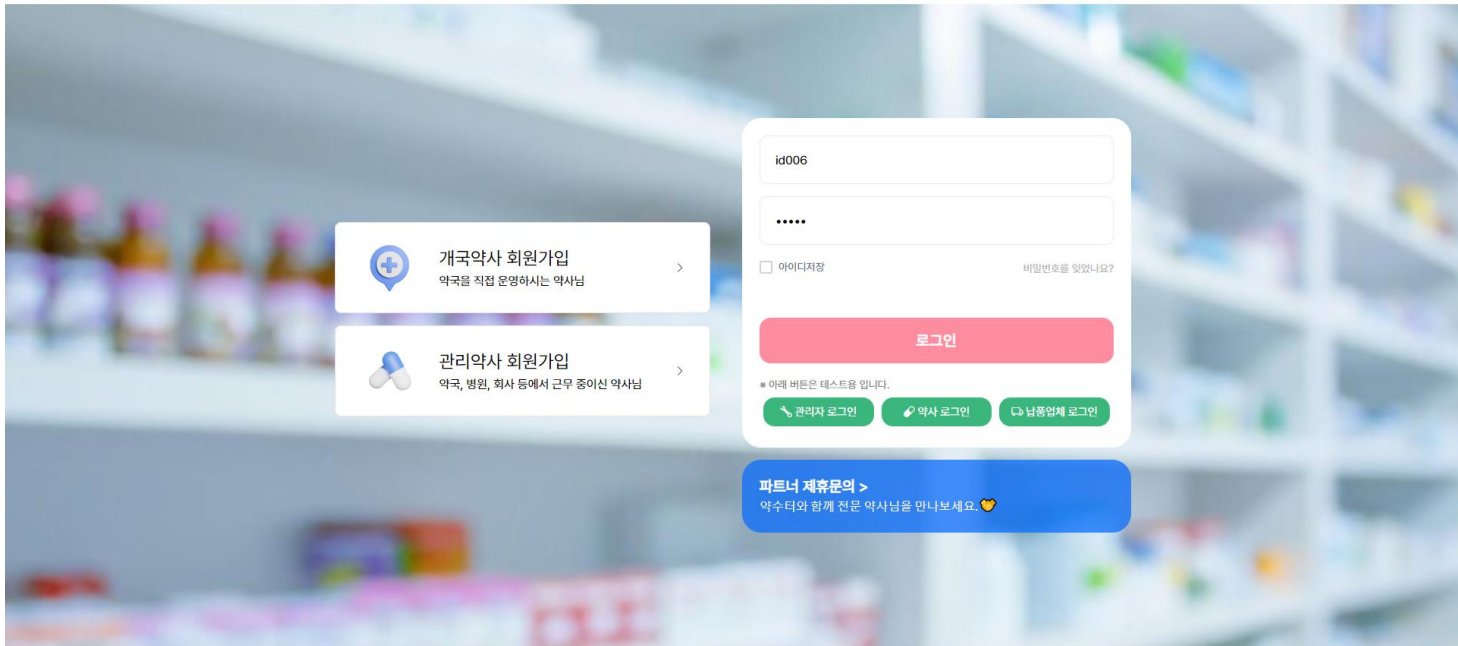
개국약사 회원가입
약국을 직접 운영하시는 약사님
>

관리약사 회원가입
약국, 병원, 회사 등에서 근무 중이신 약사님
>

id006

•••••

아이디저장
비밀번호를 잊었나요?

로그인

※ 아래 버튼은 테스트용 입니다.

관리자 로그인
약사 로그인
납품업체 로그인

파트너 제휴문의 >
약수터와 함께 전문 약사님을 만나보세요.